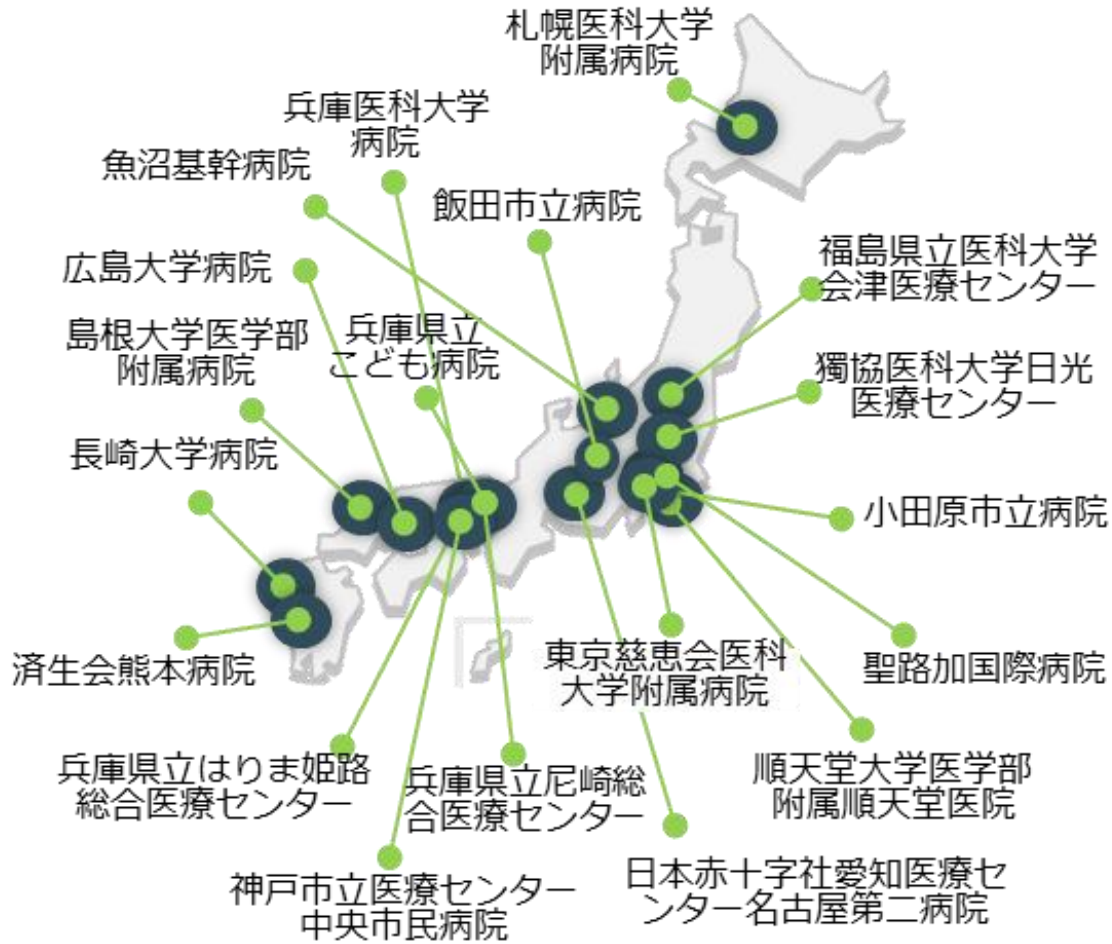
札幌医科大学
附属病院

兵庫医科大学
病院

魚沼基幹病院

飯田市立病院

福島県立医科大学
会津医療センター

広島大学病院

島根大学医学部
附属病院

兵庫県立
こども病院

獨協医科大学日光
医療センター

長崎大学病院

小田原市立病院

済生会熊本病院

東京慈恵会医科
大学附属病院

聖路加国際病院

順天堂大学医学部
附属順天堂医院

兵庫県立はりま姫路
総合医療センター

兵庫県立尼崎総
合医療センター

日本赤十字社愛知医療セ
ンター名古屋第二病院

神戸市立医療センター
中央市民病院